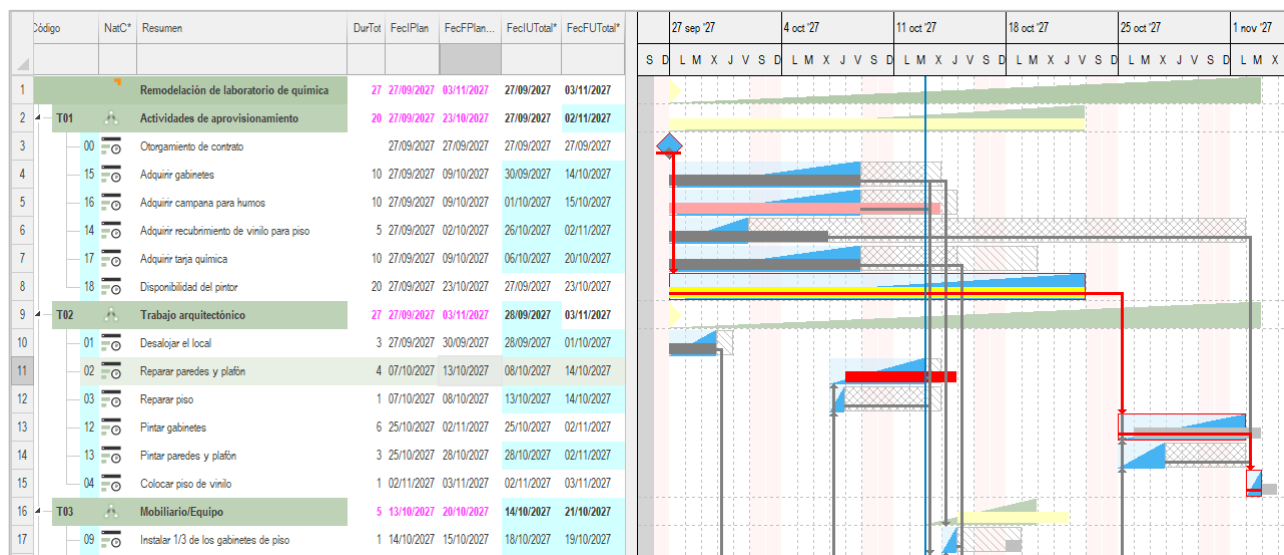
| | Código | NatC* | Resumen | DurTot | FecIPlan | FecFPlan... | FecIUTotal* | FecFUTotal* |
|---|---|---|---|---|---|---|---|---|
| 1 | | | Remodelación de laboratorio de química | 27 | 27/09/2027 | 03/11/2027 | 27/09/2027 | 03/11/2027 |
| 2 | T01 | | Actividades de aprovisionamiento | 20 | 27/09/2027 | 23/10/2027 | 27/09/2027 | 02/11/2027 |
| 3 | 00 | | Otorgamiento de contrato | | 27/09/2027 | 27/09/2027 | 27/09/2027 | 27/09/2027 |
| 4 | 15 | | Adquirir gabinetes | 10 | 27/09/2027 | 09/10/2027 | 30/09/2027 | 14/10/2027 |
| 5 | 16 | | Adquirir campana para humos | 10 | 27/09/2027 | 09/10/2027 | 01/10/2027 | 15/10/2027 |
| 6 | 14 | | Adquirir recubrimiento de vinilo para piso | 5 | 27/09/2027 | 02/10/2027 | 26/10/2027 | 02/11/2027 |
| 7 | 17 | | Adquirir tarja química | 10 | 27/09/2027 | 09/10/2027 | 06/10/2027 | 20/10/2027 |
| 8 | 18 | | Disponibilidad del pintor | 20 | 27/09/2027 | 23/10/2027 | 27/09/2027 | 23/10/2027 |
| 9 | T02 | | Trabajo arquitectónico | 27 | 27/09/2027 | 03/11/2027 | 28/09/2027 | 03/11/2027 |
| 10 | 01 | | Desalojar el local | 3 | 27/09/2027 | 30/09/2027 | 28/09/2027 | 01/10/2027 |
| 11 | 02 | | Reparar paredes y plafón | 4 | 07/10/2027 | 13/10/2027 | 08/10/2027 | 14/10/2027 |
| 12 | 03 | | Reparar piso | 1 | 07/10/2027 | 08/10/2027 | 13/10/2027 | 14/10/2027 |
| 13 | 12 | | Pintar gabinetes | 6 | 25/10/2027 | 02/11/2027 | 25/10/2027 | 02/11/2027 |
| 14 | 13 | | Pintar paredes y plafón | 3 | 25/10/2027 | 28/10/2027 | 28/10/2027 | 02/11/2027 |
| 15 | 04 | | Colocar piso de vinilo | 1 | 02/11/2027 | 03/11/2027 | 02/11/2027 | 03/11/2027 |
| 16 | T03 | | Mobiliario/Equipo | 5 | 13/10/2027 | 20/10/2027 | 14/10/2027 | 21/10/2027 |
| 17 | 09 | | Instalar 1/3 de los gabinetes de piso | 1 | 14/10/2027 | 15/10/2027 | 18/10/2027 | 19/10/2027 |

27 sep '27 4 oct '27 11 oct '27 18 oct '27 25 oct '27 1 nov '27
S D L M X J V S D L M X J V S D L M X J V S D L M X J V S D L M X J V S D L M X